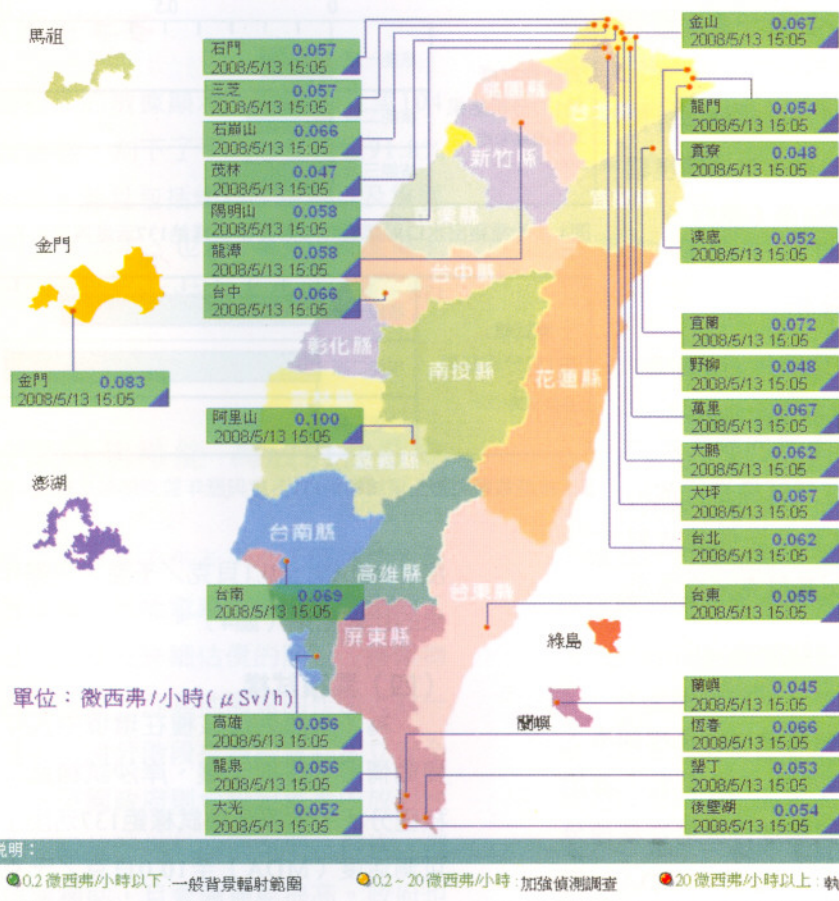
馬祖

石門 0.057
2008/5/13 15:05

三芝 0.057
2008/5/13 15:05

石崩山 0.066
2008/5/13 15:05

茂林 0.047
2008/5/13 15:05

陽明山 0.058
2008/5/13 15:05

龍潭 0.058
2008/5/13 15:05

台中 0.066
2008/5/13 15:05

金門

金門 0.083
2008/5/13 15:05

阿里山 0.100
2008/5/13 15:05

澎湖

台南 0.069
2008/5/13 15:05

單位：微西弗/小時(μSv/h)

高雄 0.056
2008/5/13 15:05

龍泉 0.056
2008/5/13 15:05

大光 0.052
2008/5/13 15:05

金山 0.067
2008/5/13 15:05

龍門 0.054
2008/5/13 15:05

貢寮 0.048
2008/5/13 15:05

漢應 0.052
2008/5/13 15:05

宜蘭 0.072
2008/5/13 15:05

野柳 0.048
2008/5/13 15:05

萬里 0.067
2008/5/13 15:05

大鵬 0.062
2008/5/13 15:05

大坪 0.067
2008/5/13 15:05

台北 0.062
2008/5/13 15:05

台東 0.055
2008/5/13 15:05

綠島

蘭嶼

蘭嶼 0.045
2008/5/13 15:05

恆春 0.066
2008/5/13 15:05

墾丁 0.053
2008/5/13 15:05

後壁湖 0.054
2008/5/13 15:05

桃園縣 台北縣 新竹縣 宜蘭縣 苗栗縣 台中縣 彰化縣 南投縣 花蓮縣 雲林縣 嘉義縣 台南縣 高雄縣 台東縣 屏東縣

說明：
0.2 微西弗/小時以下 一般背景輻射範圍
0.2～20 微西弗/小時 加強偵測調查
20 微西弗/小時以上 執